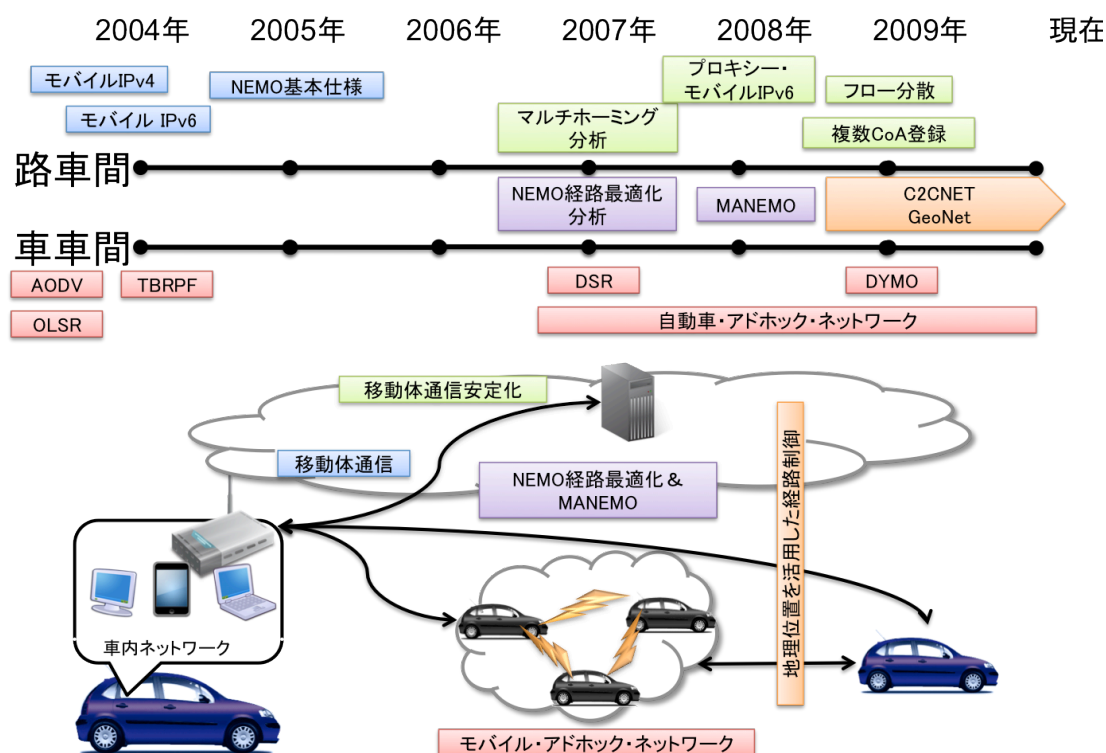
2004年 2005年 2006年 2007年 2008年 2009年 現在

モバイルIPv4

NEMO基本仕様

プロキシー・モバイルIPv6

フロー分散

モバイル IPv6

マルチホーミング分析

複数CoA登録

路車間

NEMO経路最適化分析

MANEMO

C2CNET GeoNet

車車間

AODV

TBRPF

DSR

DYMO

OLSR

自動車・アドホック・ネットワーク

移動体通信安定化

移動体通信

NEMO経路最適化＆MANEMO

地理位置を活用した経路制御

車内ネットワーク

モバイル・アドホック・ネットワーク